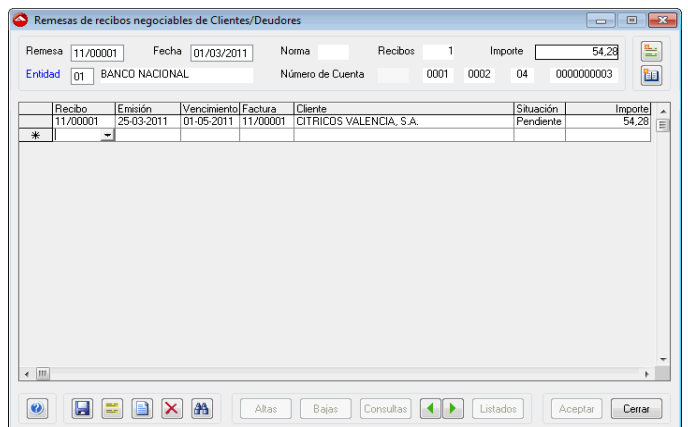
Remesas de recibos negociables de Clientes/Deudores

Remesa 11/00001 Fecha 01/03/2011 Norma Recibos 1 Importe 54,28

Entidad 01 BANCO NACIONAL Número de Cuenta 0001 0002 04 0000000003

| | Recibo | Emisión | Vencimiento | Factura | Cliente | Situación | Importe |
|---|---|---|---|---|---|---|---|
| | 11/00001 | 25-03-2011 | 01-05-2011 | 11/00001 | CITRICOS VALENCIA, S.A. | Pendiente | 54,28 |
| * | | | | | | | |

Altas Bajas Consultas Listados Aceptar Cerrar